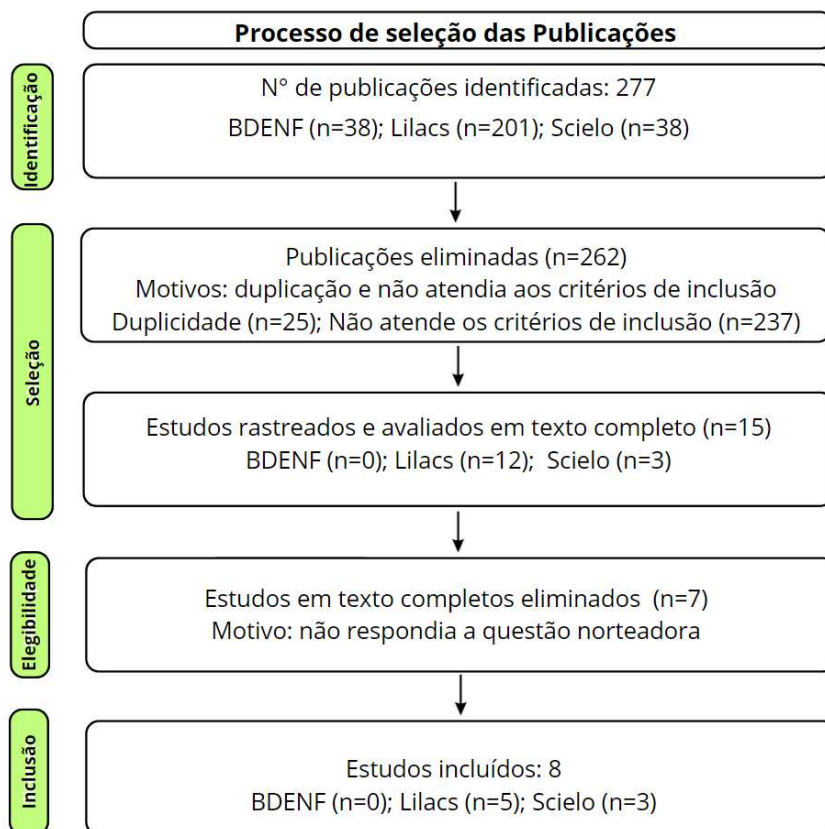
Processo de seleção das Publicações

Identificação

N° de publicações identificadas: 277
BDENF (n=38); Lilacs (n=201); Scielo (n=38)

Seleção

Publicações eliminadas (n=262)
Motivos: duplicação e não atendia aos critérios de inclusão
Duplicidade (n=25); Não atende os critérios de inclusão (n=237)

Estudos rastreados e avaliados em texto completo (n=15)
BDENF (n=0); Lilacs (n=12); Scielo (n=3)

Elegibilidade

Estudos em texto completos eliminados (n=7)
Motivo: não respondia a questão norteadora

Inclusão

Estudos incluídos: 8
BDENF (n=0); Lilacs (n=5); Scielo (n=3)